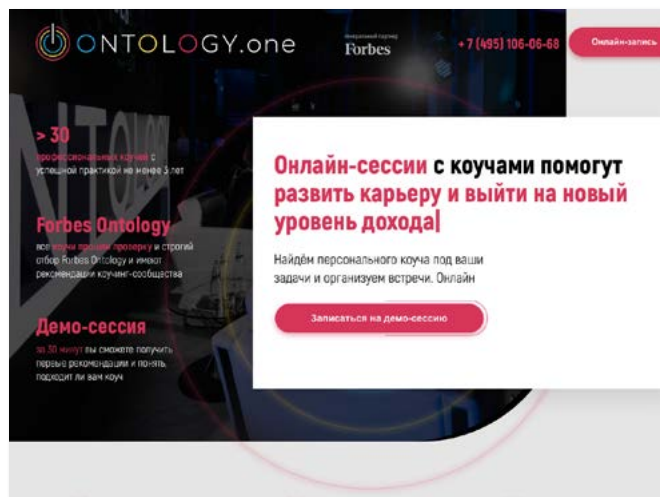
ONTOLOGY.one

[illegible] Forbes

+7 (495) 106-06-68

Онлайн-запись

> 30

профессиональных коучей с успешной практикой не менее 3 лет

Forbes Ontology

все коучи прошли проверку и строгий отбор Forbes Ontology и имеют рекомендации коучинг-сообщества

Демо-сессия

за 30 минут вы сможете получить первые рекомендации и понять подходит ли вам коуч

Онлайн-сессии с коучами помогут развить карьеру и выйти на новый уровень дохода|

Найдём персонального коуча под ваши задачи и организуем встречи. Онлайн

Записаться на демо-сессию